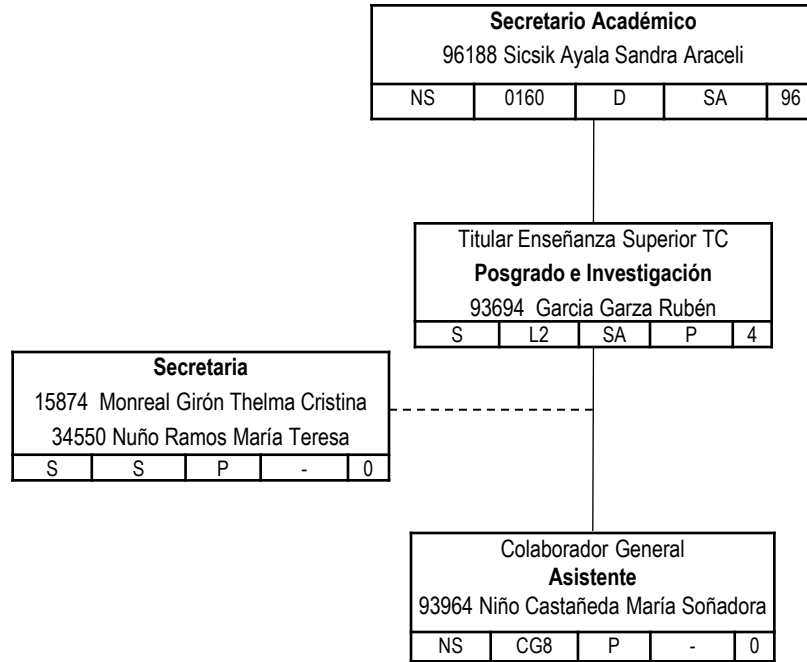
**Secretario Académico**
96188 Sicsik Ayala Sandra Araceli

| NS | 0160 | D | SA | 96 |
|---|---|---|---|---|

Titular Enseñanza Superior TC
**Posgrado e Investigación**
93694 Garcia Garza Rubén

| S | L2 | SA | P | 4 |
|---|---|---|---|---|

**Secretaria**
15874 Monreal Girón Thelma Cristina
34550 Nuño Ramos María Teresa

| S | S | P | - | 0 |
|---|---|---|---|---|

Colaborador General
**Asistente**
93964 Niño Castañeda María Soñadora

| NS | CG8 | P | - | 0 |
|---|---|---|---|---|